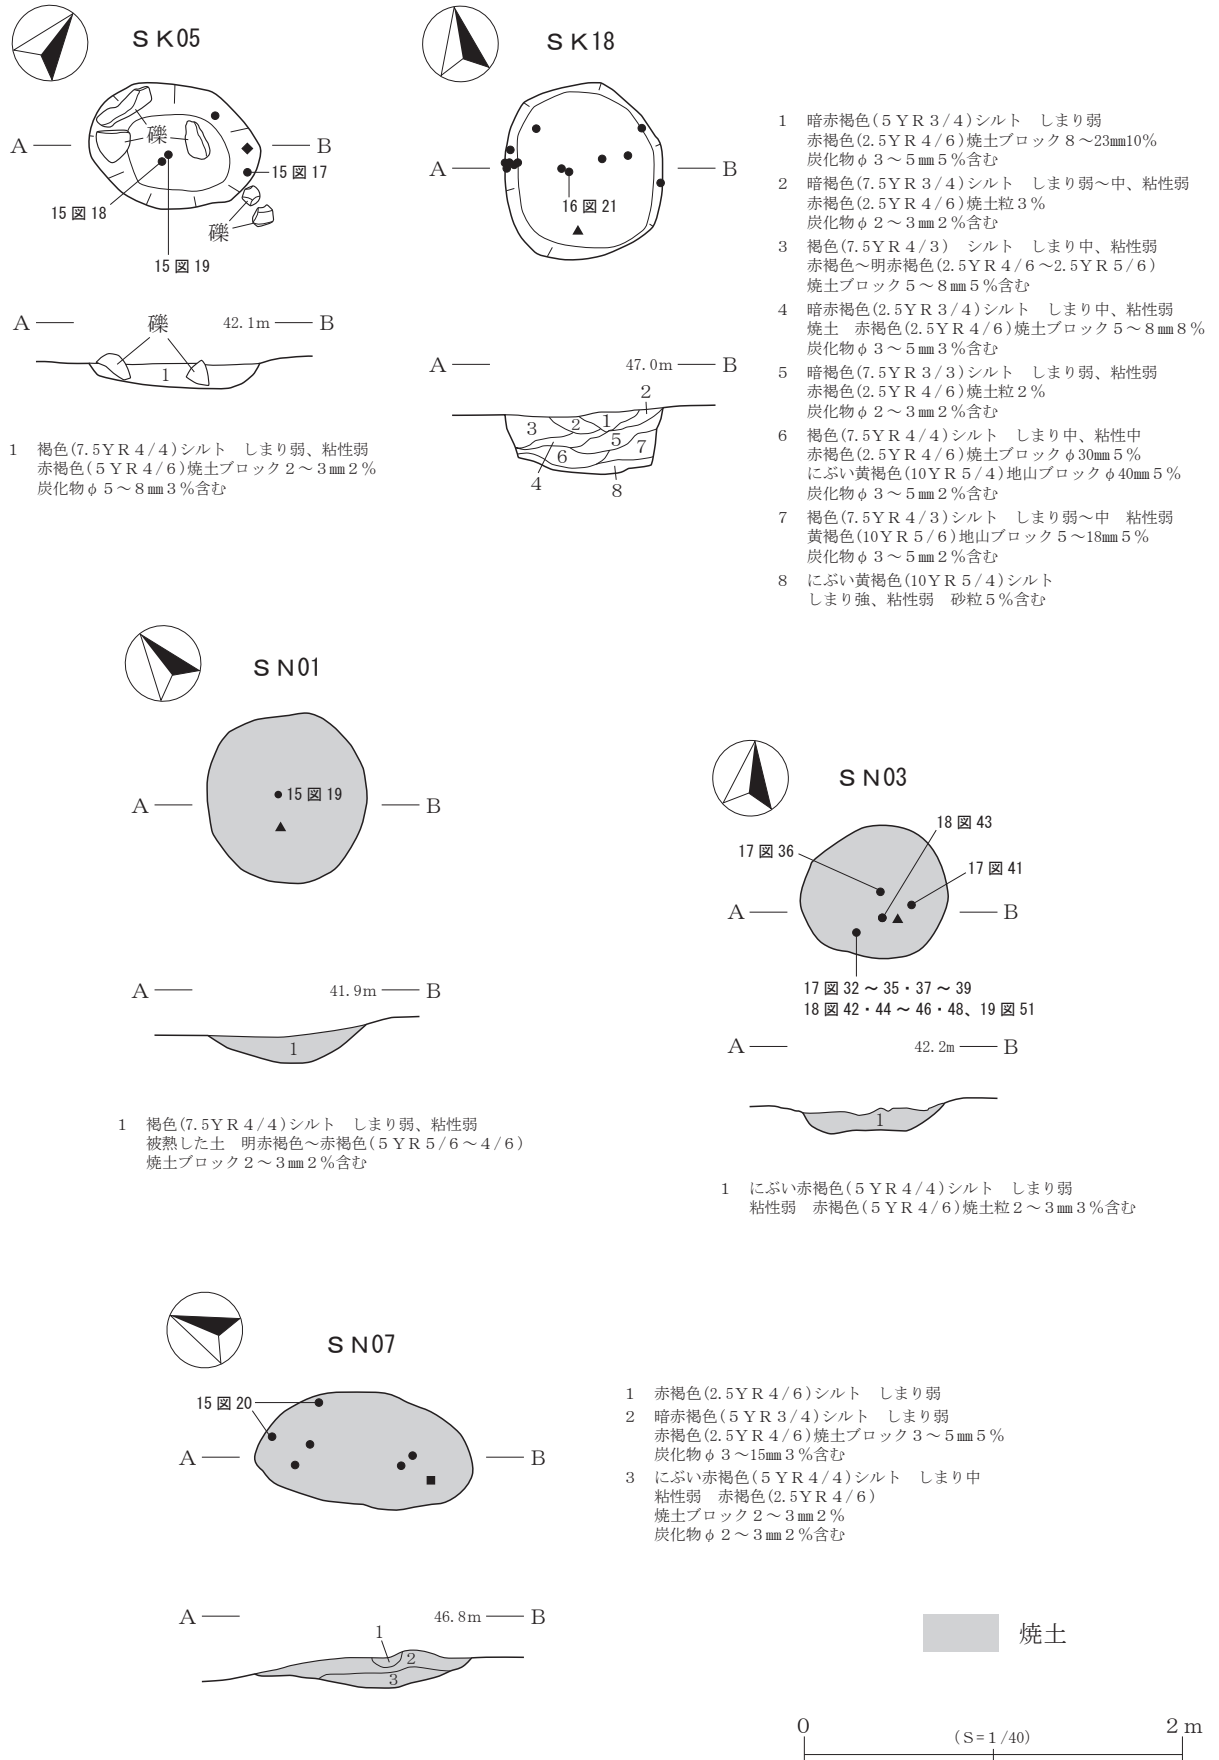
ＳＫ05

A　礫　B
15 図 17
15 図 18
礫
15 図 19

A　礫　42.1m　B
1

1　褐色(7.5ＹＲ４/４)シルト　しまり弱、粘性弱
赤褐色(５ＹＲ４/６)焼土ブロック２～３㎜２％
炭化物φ５～８㎜３％含む

ＳＫ18

A　B
16 図 21

A　47.0m　B
2
3　2　1
5　7
6
4　8

1　暗赤褐色(５ＹＲ３/４)シルト　しまり弱
赤褐色(2.5ＹＲ４/６)焼土ブロック８～23㎜10％
炭化物φ３～５㎜５％含む
2　暗褐色(7.5ＹＲ３/４)シルト　しまり弱～中、粘性弱
赤褐色(2.5ＹＲ４/６)焼土粒３％
炭化物φ２～３㎜２％含む
3　褐色(7.5ＹＲ４/３)　シルト　しまり中、粘性弱
赤褐色～明赤褐色(2.5ＹＲ４/６～2.5ＹＲ５/６)
焼土ブロック５～８㎜５％含む
4　暗赤褐色(2.5ＹＲ３/４)シルト　しまり中、粘性弱
焼土　赤褐色(2.5ＹＲ４/６)焼土ブロック５～８㎜８％
炭化物φ３～５㎜３％含む
5　暗褐色(7.5ＹＲ３/３)シルト　しまり弱、粘性弱
赤褐色(2.5ＹＲ４/６)焼土粒２％
炭化物φ２～３㎜２％含む
6　褐色(7.5ＹＲ４/４)シルト　しまり中、粘性中
赤褐色(2.5ＹＲ４/６)焼土ブロックφ30㎜５％
にぶい黄褐色(10ＹＲ５/４)地山ブロックφ40㎜５％
炭化物φ３～５㎜２％含む
7　褐色(7.5ＹＲ４/３)シルト　しまり弱～中　粘性弱
黄褐色(10ＹＲ５/６)地山ブロック５～18㎜５％
炭化物φ３～５㎜２％含む
8　にぶい黄褐色(10ＹＲ５/４)シルト
しまり強、粘性弱　砂粒５％含む

ＳＮ01

A　15 図 19　B

A　41.9m　B
1

1　褐色(7.5ＹＲ４/４)シルト　しまり弱、粘性弱
被熱した土　明赤褐色～赤褐色(５ＹＲ５/６～４/６)
焼土ブロック２～３㎜２％含む

ＳＮ03

18 図 43
17 図 36
17 図 41
A　B
17 図 32 ～ 35・37 ～ 39
18 図 42・44 ～ 46・48、19 図 51

A　42.2m　B
1

1　にぶい赤褐色(５ＹＲ４/４)シルト　しまり弱
粘性弱　赤褐色(５ＹＲ４/６)焼土粒２～３㎜３％含む

ＳＮ07

15 図 20
A　B

1　赤褐色(2.5ＹＲ４/６)シルト　しまり弱
2　暗赤褐色(５ＹＲ３/４)シルト　しまり弱
赤褐色(2.5ＹＲ４/６)焼土ブロック３～５㎜５％
炭化物φ３～15㎜３％含む
3　にぶい赤褐色(５ＹＲ４/４)シルト　しまり中
粘性弱　赤褐色(2.5ＹＲ４/６)
焼土ブロック２～３㎜２％
炭化物φ２～３㎜２％含む

A　46.8m　B
1
2
3

焼土

0　(Ｓ=１/40)　2ｍ